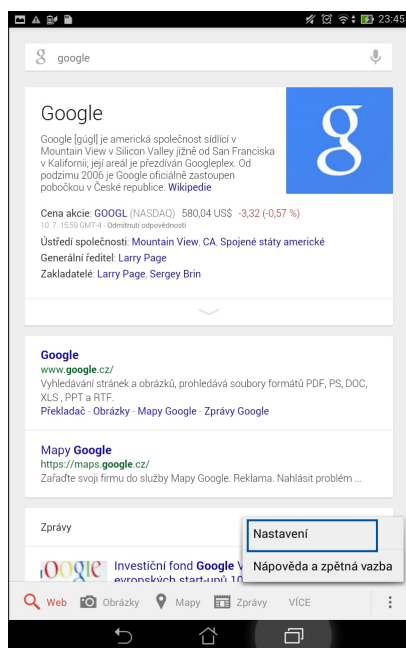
23:45

google

Google

Google [gúgl] je americká společnost sídlící v Mountain View v Silicon Valley jižně od San Franciska v Kalifornii; její areál je přezdíván Googleplex. Od podzimu 2006 je Google oficiálně zastoupen pobočkou v České republice. Wikipedie

Cena akcie: GOOGL (NASDAQ) 580,04 US$ -3,32 (-0,57 %)
10. 7. 15:59 GMT-4 · Odmítnutí odpovědnosti

Ústředí společnosti: Mountain View, CA, Spojené státy americké
Generální ředitel: Larry Page
Zakladatelé: Larry Page, Sergey Brin

Google
www.google.cz/
Vyhledávání stránek a obrázků, prohledává soubory formátů PDF, PS, DOC, XLS, PPT a RTF.
Překladač · Obrázky · Mapy Google · Zprávy Google

Mapy Google
https://maps.google.cz/
Zařaďte svoji firmu do služby Mapy Google. Reklama. Nahlásit problém ...

Zprávy

Investiční fond Google V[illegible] evropských start-upů 10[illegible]

Nastavení
Nápověda a zpětná vazba

Web Obrázky Mapy Zprávy VÍCE